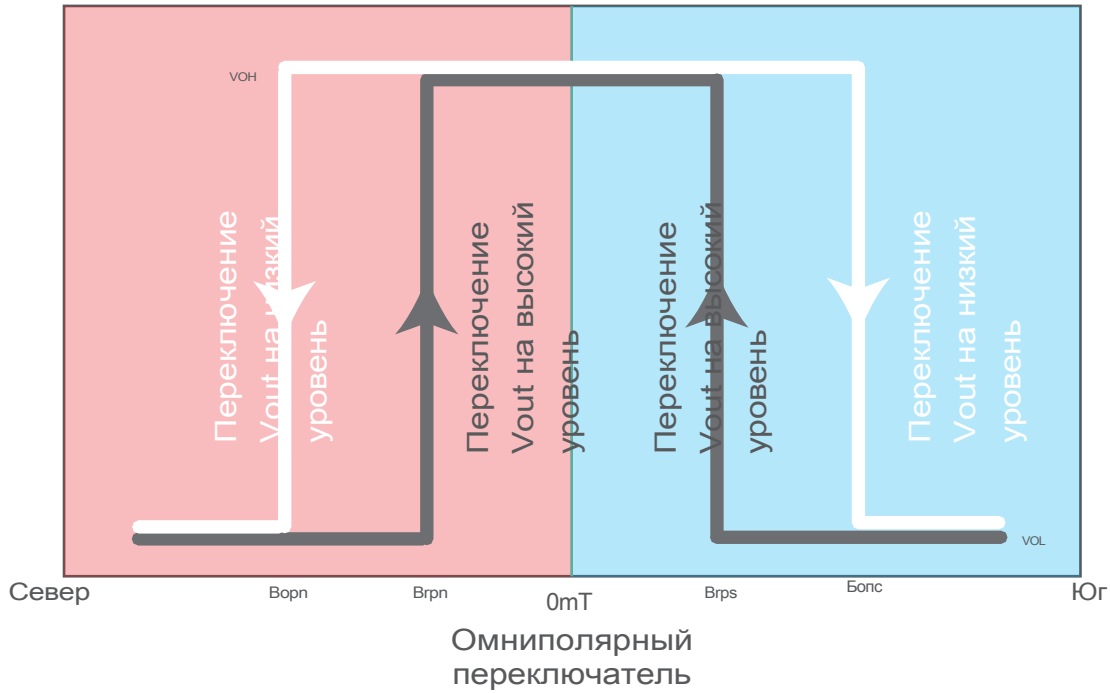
VOH

Переключение Vout на низкий уровень

Переключение Vout на высокий уровень

Переключение Vout на высокий уровень

Переключение Vout на низкий уровень

VOL

Север

Bopn

Brpn

0mT

Brps

Бопс

Юг

Омниполярный переключатель